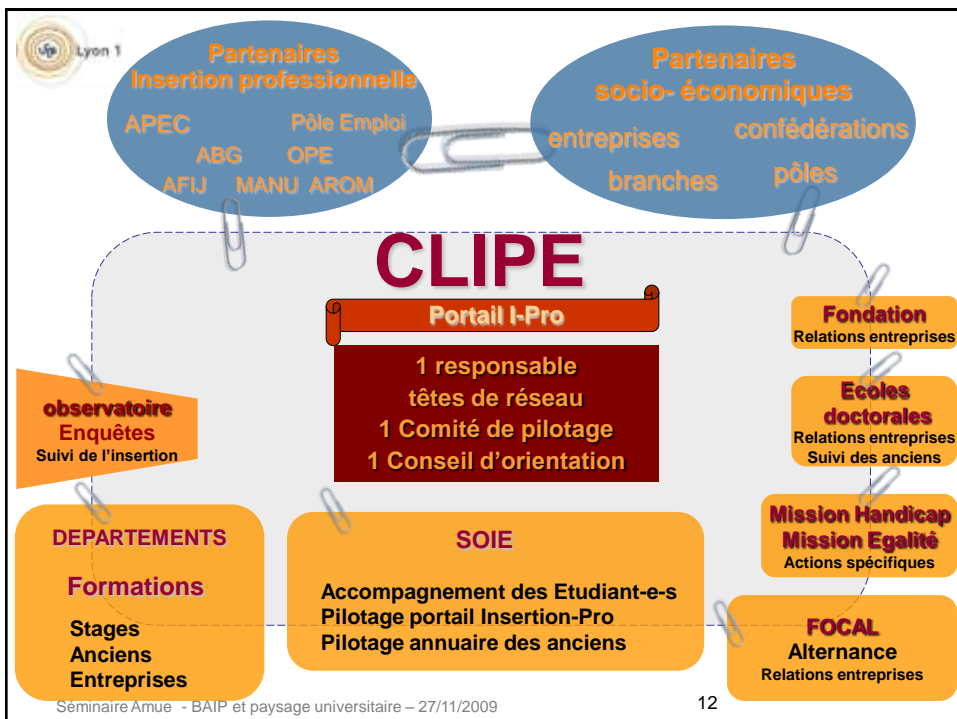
Lyon 1

Partenaires
Insertion professionnelle

APEC
Pôle Emploi
ABG
OPE
AFIJ
MANU
AROM

Partenaires
socio- économiques

entreprises
confédérations
branches
pôles

CLIPE

Portail I-Pro

1 responsable
têtes de réseau
1 Comité de pilotage
1 Conseil d'orientation

Fondation
Relations entreprises

Ecoles doctorales
Relations entreprises
Suivi des anciens

observatoire
Enquêtes
Suivi de l'insertion

Mission Handicap
Mission Egalité
Actions spécifiques

DEPARTEMENTS

Formations

Stages
Anciens
Entreprises

SOIE

Accompagnement des Etudiant-e-s
Pilotage portail Insertion-Pro
Pilotage annuaire des anciens

FOCAL
Alternance
Relations entreprises

Séminaire Amue - BAIP et paysage universitaire – 27/11/2009

12